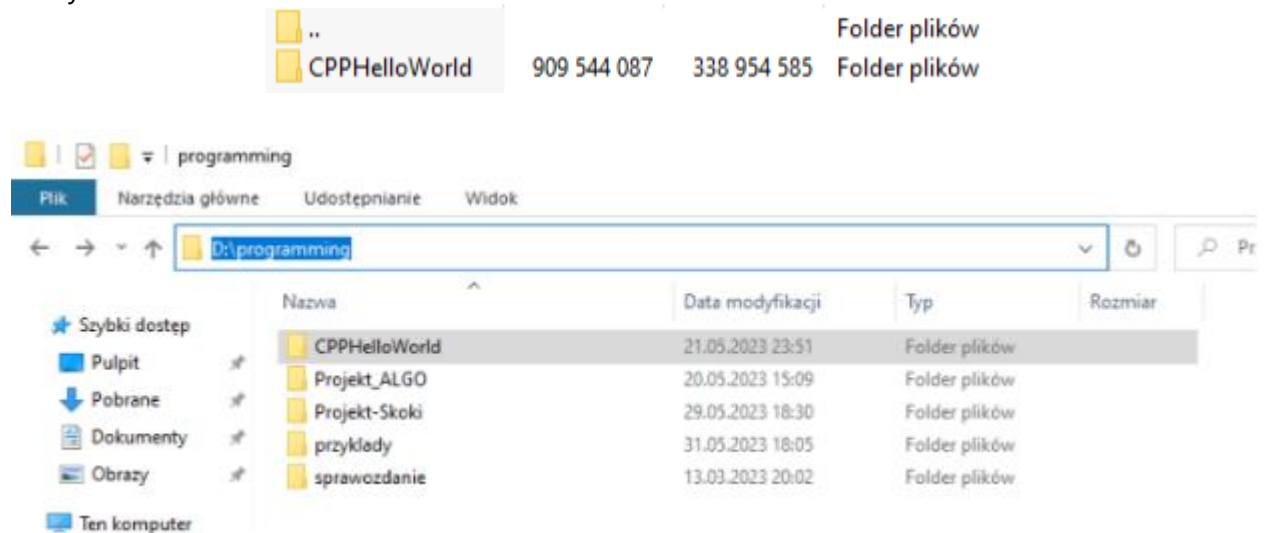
| | | | |
|---|---|---|---|
| .. | | | Folder plików |
| CPPHelloWorld | 909 544 087 | 338 954 585 | Folder plików |

programming

Plik Narzędzia główne Udostępnianie Widok

D:\programming

Pr

| Nazwa | Data modyfikacji | Typ | Rozmiar |
|---|---|---|---|
| CPPHelloWorld | 21.05.2023 23:51 | Folder plików | |
| Projekt_ALGO | 20.05.2023 15:09 | Folder plików | |
| Projekt-Skoki | 29.05.2023 18:30 | Folder plików | |
| przyklady | 31.05.2023 18:05 | Folder plików | |
| sprawozdanie | 13.03.2023 20:02 | Folder plików | |

Szybki dostęp
Pulpit
Pobrane
Dokumenty
Obrazy
Ten komputer